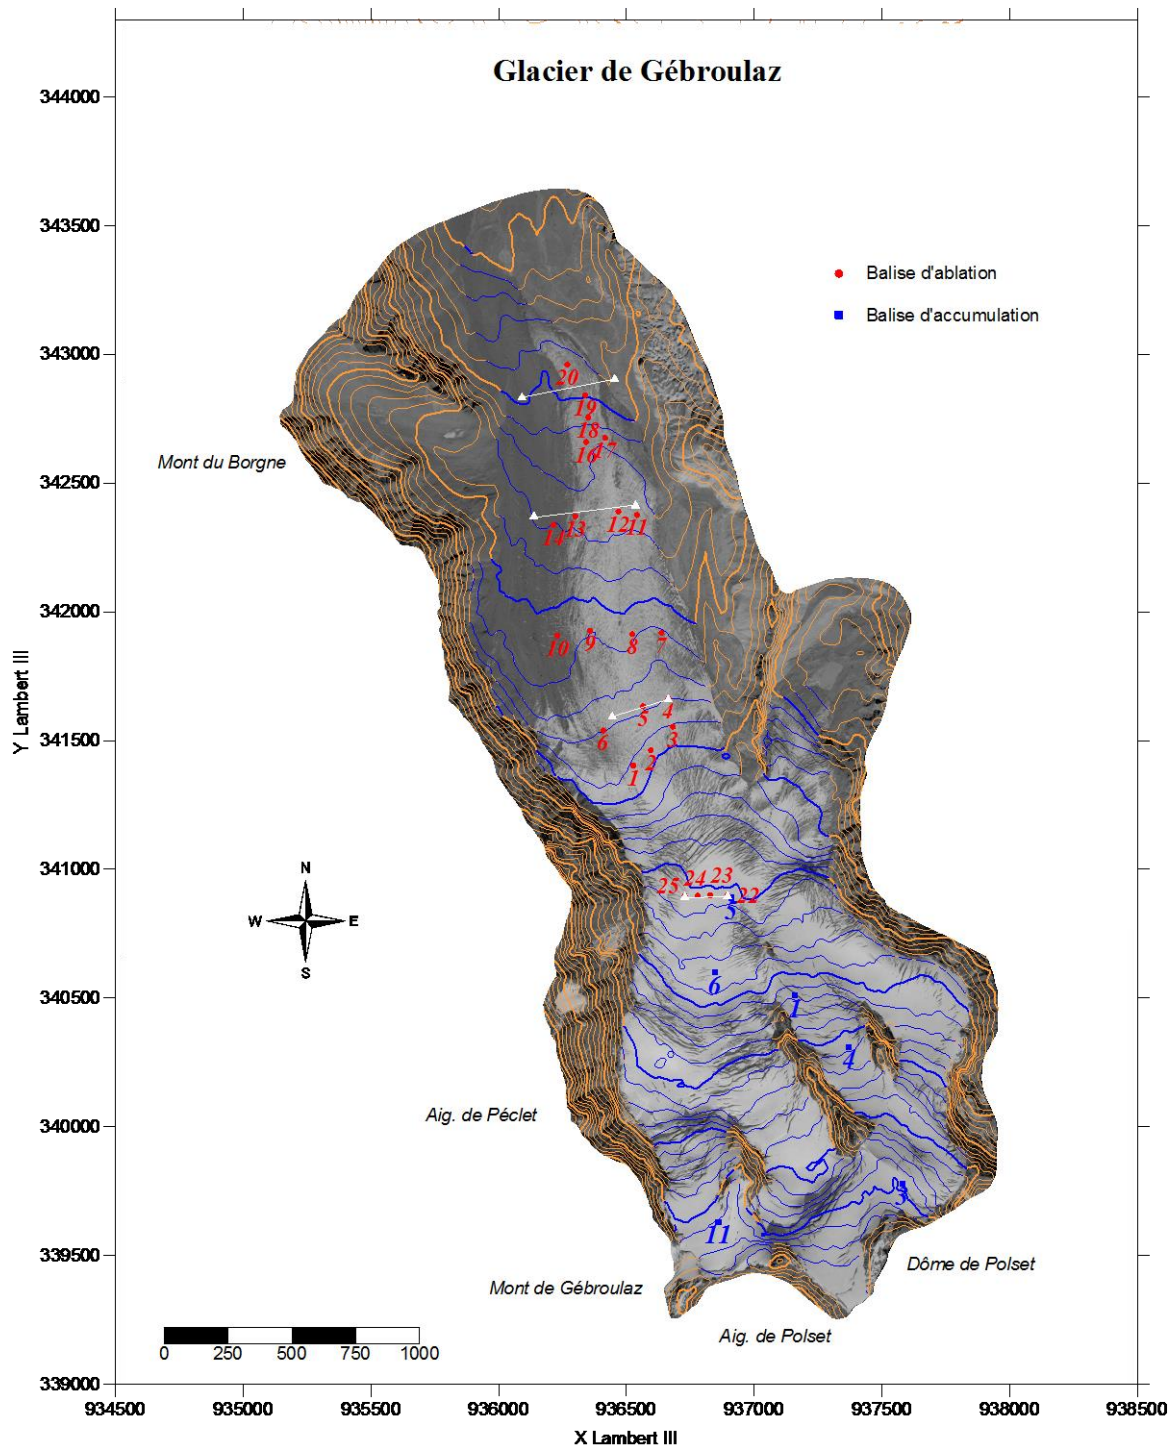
Glacier de Gébroulaz

Balise d'ablation
Balise d'accumulation

Mont du Borgne
Aig. de Péclet
Mont de Gébroulaz
Aig. de Polset
Dôme de Polset

20
19
18
16
17
14
13
12
11
10
9
8
7
4
5
6
3
2
1
25
24
23
22
5
6
1
4
3
11

N
W
E
S

0
250
500
750
1000

344000
343500
343000
342500
342000
341500
341000
340500
340000
339500
339000

Y Lambert III

934500
935000
935500
936000
936500
937000
937500
938000
938500

X Lambert III